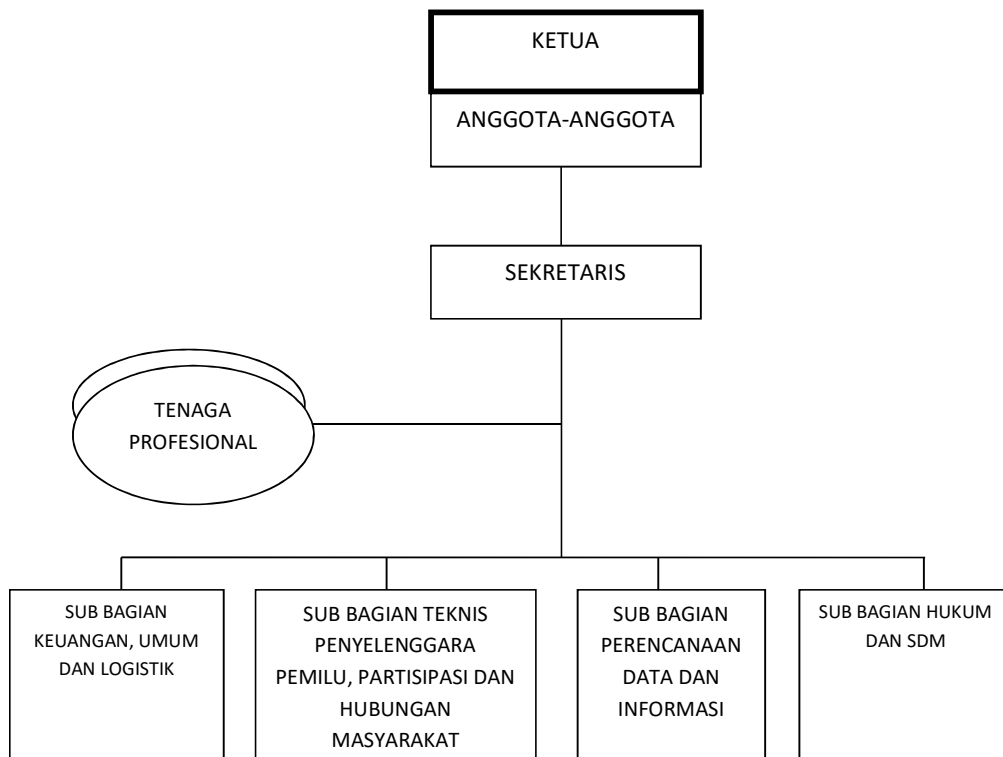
KETUA

ANGGOTA-ANGGOTA

SEKRETARIS

TENAGA PROFESIONAL

SUB BAGIAN KEUANGAN, UMUM DAN LOGISTIK

SUB BAGIAN TEKNIS PENYELENGGARA PEMILU, PARTISIPASI DAN HUBUNGAN MASYARAKAT

SUB BAGIAN PERENCANAAN DATA DAN INFORMASI

SUB BAGIAN HUKUM DAN SDM